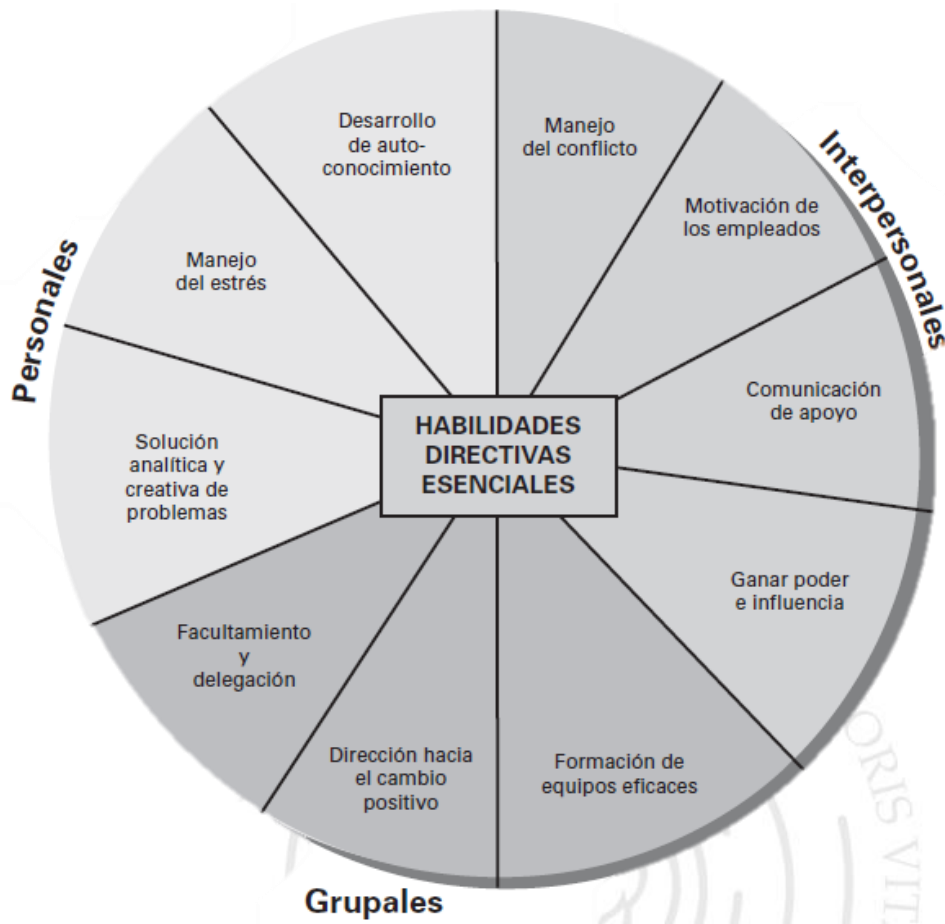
Personales

Interpersonales

Grupales

HABILIDADES DIRECTIVAS ESENCIALES

Desarrollo de autoconocimiento

Manejo del estrés

Solución analítica y creativa de problemas

Manejo del conflicto

Motivación de los empleados

Comunicación de apoyo

Ganar poder e influencia

Formación de equipos eficaces

Dirección hacia el cambio positivo

Facultamiento y delegación